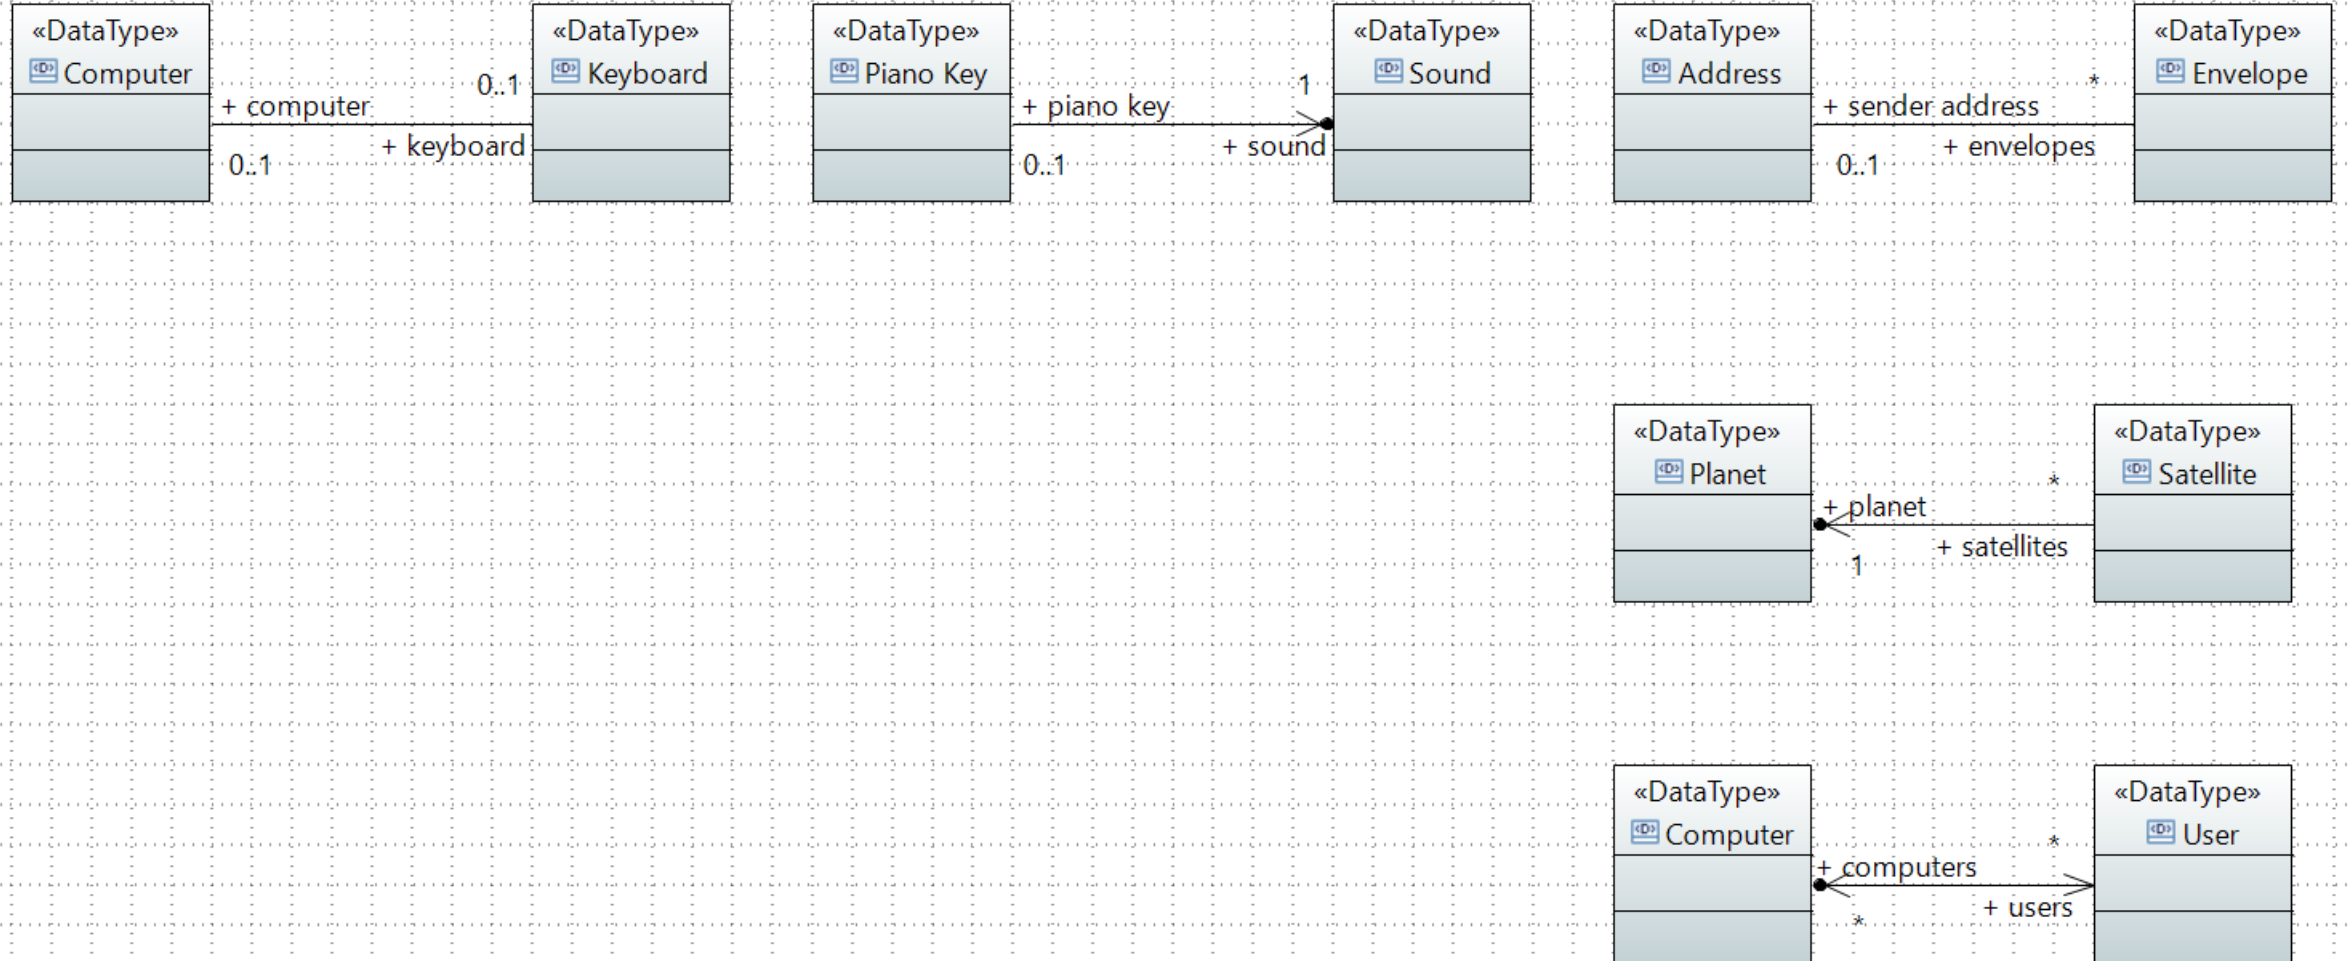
«DataType»
Computer

+ computer
0..1
0..1
+ keyboard

«DataType»
Keyboard

«DataType»
Piano Key

+ piano key
1
0..1
+ sound

«DataType»
Sound

«DataType»
Address

+ sender address
*
0..1
+ envelopes

«DataType»
Envelope

«DataType»
Planet

+ planet
*
1
+ satellites

«DataType»
Satellite

«DataType»
Computer

+ computers
*
*
+ users

«DataType»
User